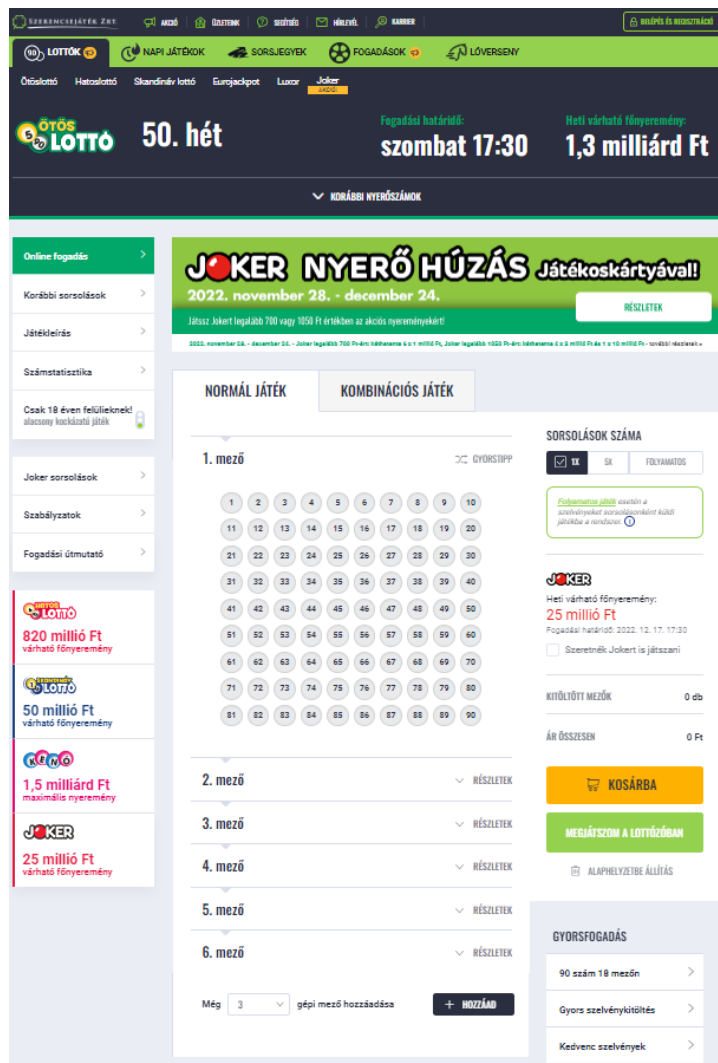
SZERENCSEJÁTÉK ZRT. AKCIÓ ÜZLETEINK SEGÍTSÉG HÍRLEVÉL KARRIER BELÉPÉS ÉS REGISZTRÁCIÓ

LOTTÓK NAPI JÁTÉKOK SORSJEGYEK FOGADÁSOK LÓVERSENY

Ötöslottó Hatoslottó Skandináv lottó Eurojackpot Luxor Joker JÁTÉKOK

ÖTÖS LOTTÓ 50. hét

Fogadási határidő: szombat 17:30

Heti várható főnyeremény: 1,3 milliárd Ft

KORÁBBI NYERŐSZÁMOK

Online fogadás
Korábbi sorsolások
Játékleírás
Számstatisztika
Csak 18 éven felülieknek! alacsony kockázatú játék

Joker sorsolások
Szabályzatok
Fogadási útmutató

HATOS LOTTÓ
820 millió Ft
várható főnyeremény

SKANDINÁV LOTTÓ
50 millió Ft
várható főnyeremény

KENO
1,5 milliárd Ft
maximális nyeremény

JOKER
25 millió Ft
várható főnyeremény

JOKER NYERŐ HÚZÁS Játékoskártyával!
2022. november 28. - december 24.
Játssz Jokert legalább 700 vagy 1050 Ft értékben az akciós nyereményekért!
RÉSZLETEK
2022. november 28. - december 24. - Joker legalább 700 Ft-ért: hetenként 4 x 1 millió Ft, Joker legalább 1050 Ft-ért: hetenként 4 x 5 millió Ft és 1 x 10 millió Ft - további részletek »

NORMÁL JÁTÉK | KOMBINÁCIÓS JÁTÉK

1. mező GYORSTIPP

1 2 3 4 5 6 7 8 9 10
11 12 13 14 15 16 17 18 19 20
21 22 23 24 25 26 27 28 29 30
31 32 33 34 35 36 37 38 39 40
41 42 43 44 45 46 47 48 49 50
51 52 53 54 55 56 57 58 59 60
61 62 63 64 65 66 67 68 69 70
71 72 73 74 75 76 77 78 79 80
81 82 83 84 85 86 87 88 89 90

2. mező RÉSZLETEK
3. mező RÉSZLETEK
4. mező RÉSZLETEK
5. mező RÉSZLETEK
6. mező RÉSZLETEK

Még 3 gépi mező hozzáadása + HOZZÁAD

SORSOLÁSOK SZÁMA
1X 5X FOLYAMATOS
Folyamatos játék esetén a szelvényeket sorsolásonként küldi játékba a rendszer.

JOKER
Heti várható főnyeremény:
25 millió Ft
Fogadási határidő: 2022. 12. 17. 17:30
Szeretnék Jokert is játszani

KITÖLTÖTT MEZŐK 0 db
ÁR ÖSSZESEN 0 Ft

KOSÁRBA
MEGJÁTSZOM A LOTTÓZÓBAN
ALAPHELYZETBE ÁLLÍTÁS

GYORSFOGADÁS
90 szám 18 mezőn
Gyors szelvénykitöltés
Kedvenc szelvények